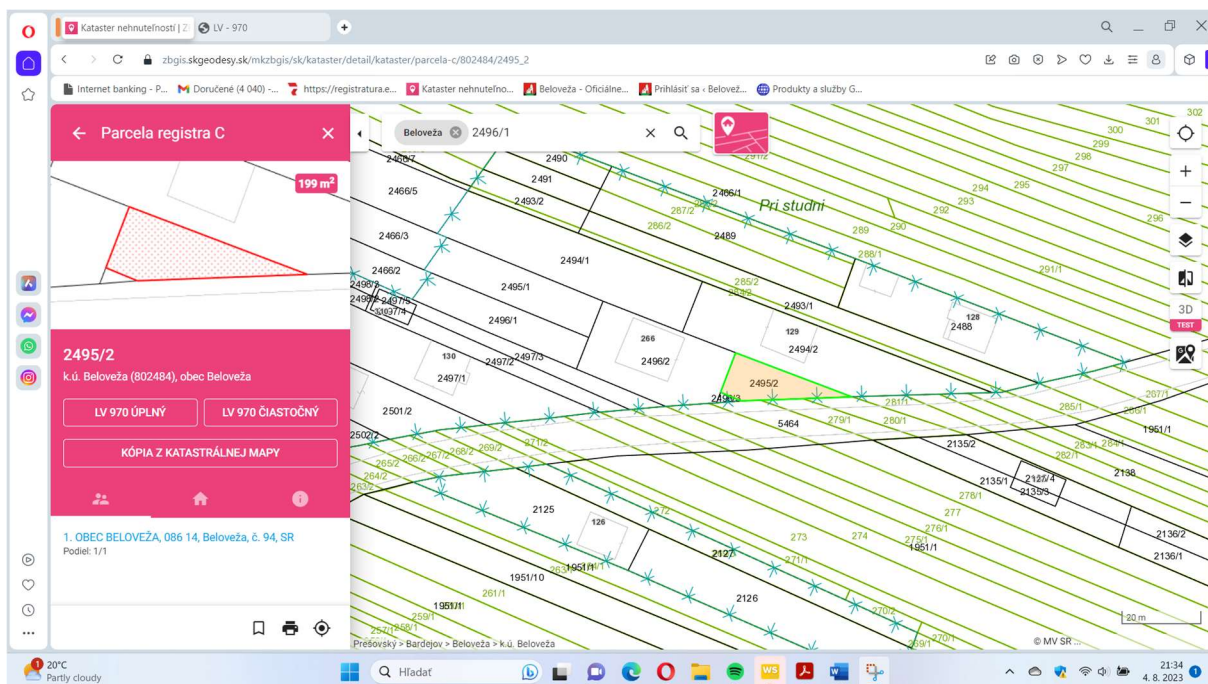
Kataster nehnuteľností | Z
LV - 970
zbgis.skgeodesy.sk/mkzbgis/sk/kataster/detail/kataster/parcela-c/802484/2495_2
Internet banking - P...
Doručené (4 040) -...
https://registratura.e...
Kataster nehnuteľno...
Beloveža - Oficiálne...
Prihlásiť sa ‹ Belovež...
Produkty a služby G...

Parcela registra C
199 m²
2495/2
k.ú. Beloveža (802484), obec Beloveža
LV 970 ÚPLNÝ
LV 970 ČIASTOČNÝ
KÓPIA Z KATASTRÁLNEJ MAPY
1. OBEC BELOVEŽA, 086 14, Beloveža, č. 94, SR
Podiel: 1/1

Beloveža
2496/1

Pri studni
2466/7
2490
2491
2466/5
2493/2
2466/1
287/2
286/2
2489
289
290
292
293
294
295
296
297
298
299
300
301
302
2466/3
288/1
2494/1
2466/2
291/1
2495/1
285/2
2493/1
2497/5
2497/4
2496/1
129
128
2488
266
2494/2
130
2497/2
2497/3
2496/2
2497/1
2495/2
2501/2
2495/3
281/1
285/1
267/1
5464
279/1
280/1
266/1
1951/1
2502/2
271/2
269/2
268/2
267/2
266/2
265/2
264/2
2135/2
283/1
284/1
282/1
2135/1
2137/4
2135/3
2138
278/1
2125
277
272
126
276/1
2136/2
273
274
275/1
1951/1
2127
2136/1
271/1
1951/10
1951/1
261/1
2126
1951/1
270/2
259/1
257/1
258/1
270/1
269/1
20 m
© MV SR
Prešovský > Bardejov > Beloveža > k.ú. Beloveža
3D
TEST

20°C
Partly cloudy
Hľadať
21:34
4. 8. 2023